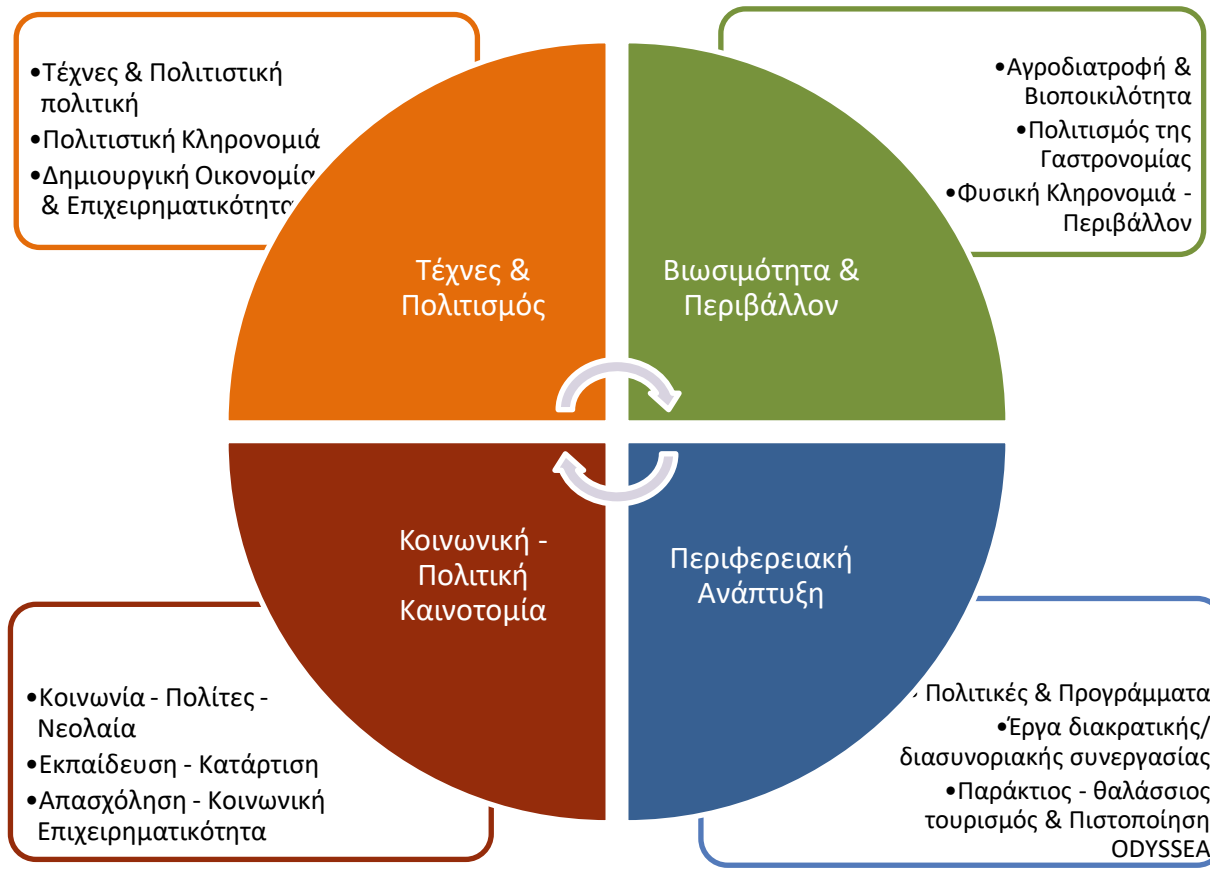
•Τέχνες & Πολιτιστική πολιτική
•Πολιτιστική Κληρονομιά
•Δημιουργική Οικονομία & Επιχειρηματικότητα

•Αγροδιατροφή & Βιοποικιλότητα
•Πολιτισμός της Γαστρονομίας
•Φυσική Κληρονομιά - Περιβάλλον

Τέχνες & Πολιτισμός

Βιωσιμότητα & Περιβάλλον

Κοινωνική - Πολιτική Καινοτομία

Περιφερειακή Ανάπτυξη

•Κοινωνία - Πολίτες - Νεολαία
•Εκπαίδευση - Κατάρτιση
•Απασχόληση - Κοινωνική Επιχειρηματικότητα

•Πολιτικές & Προγράμματα
•Έργα διακρατικής/ διασυνοριακής συνεργασίας
•Παράκτιος - θαλάσσιος τουρισμός & Πιστοποίηση ODYSSEA